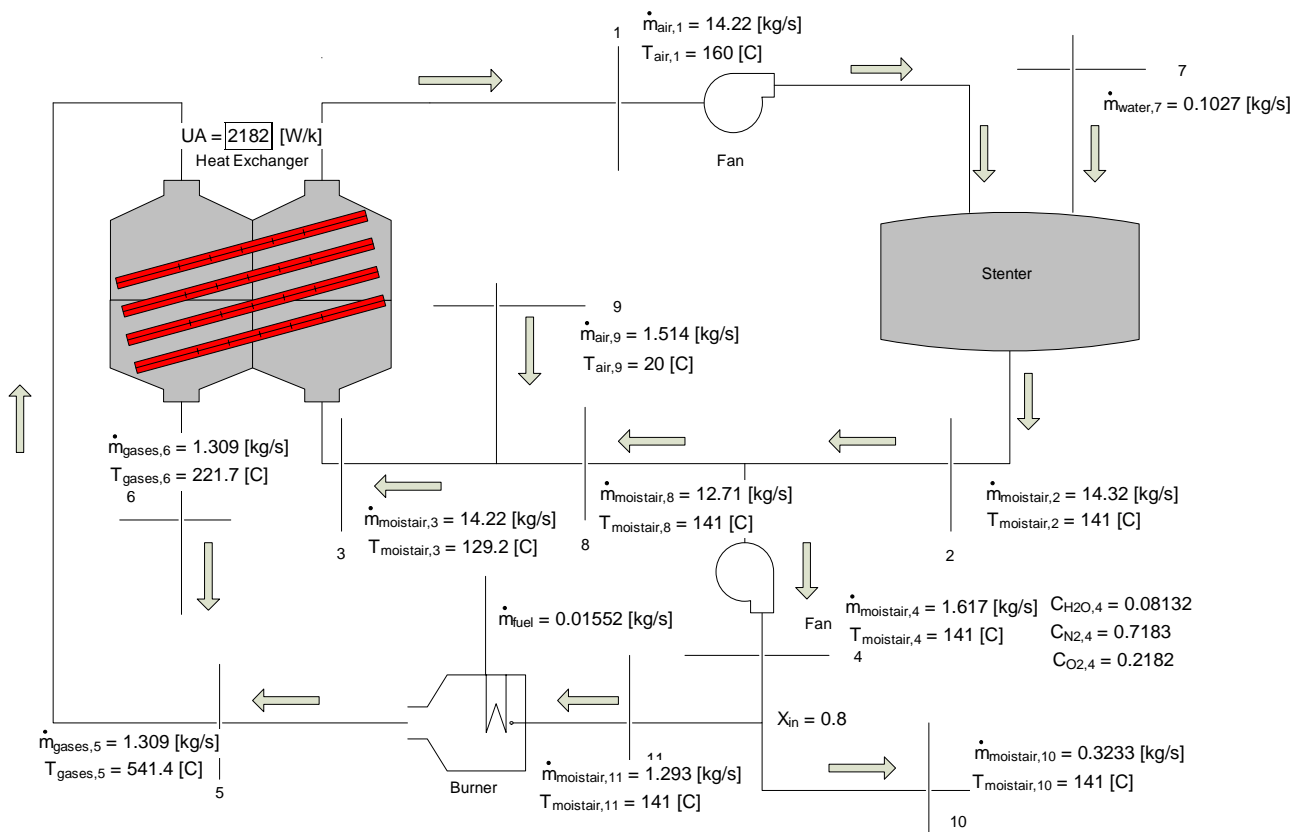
1

$\dot{m}_{air,1}$ = 14.22 [kg/s]

$T_{air,1}$ = 160 [C]

7

$\dot{m}_{water,7}$ = 0.1027 [kg/s]

UA = 2182 [W/k]

Heat Exchanger

Fan

Stenter

9

$\dot{m}_{air,9}$ = 1.514 [kg/s]

$T_{air,9}$ = 20 [C]

$\dot{m}_{gases,6}$ = 1.309 [kg/s]

$T_{gases,6}$ = 221.7 [C]

6

$\dot{m}_{moistair,8}$ = 12.71 [kg/s]

$T_{moistair,8}$ = 141 [C]

$\dot{m}_{moistair,2}$ = 14.32 [kg/s]

$T_{moistair,2}$ = 141 [C]

$\dot{m}_{moistair,3}$ = 14.22 [kg/s]

$T_{moistair,3}$ = 129.2 [C]

3

8

2

$\dot{m}_{fuel}$ = 0.01552 [kg/s]

Fan

$\dot{m}_{moistair,4}$ = 1.617 [kg/s]

$T_{moistair,4}$ = 141 [C]

4

$C_{H2O,4}$ = 0.08132

$C_{N2,4}$ = 0.7183

$C_{O2,4}$ = 0.2182

$X_{in}$ = 0.8

$\dot{m}_{gases,5}$ = 1.309 [kg/s]

$T_{gases,5}$ = 541.4 [C]

5

Burner

11

$\dot{m}_{moistair,11}$ = 1.293 [kg/s]

$T_{moistair,11}$ = 141 [C]

$\dot{m}_{moistair,10}$ = 0.3233 [kg/s]

$T_{moistair,10}$ = 141 [C]

10